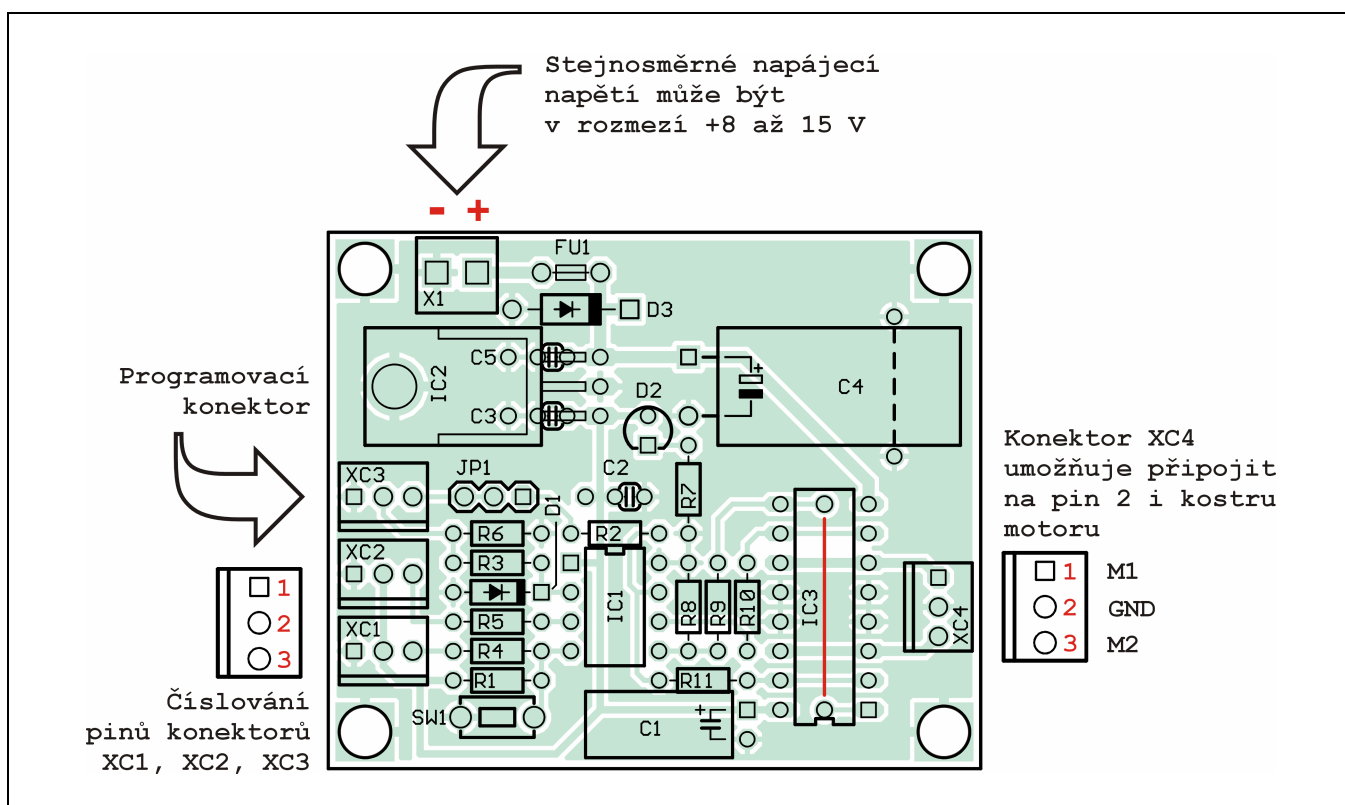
Stejnosměrné napájecí napětí může být v rozmezí +8 až 15 V

- +

FU1
X1
D3
C5
IC2
C3
D2
C4
+

Programovací konektor

XC3
JP1
C2
R7
D1
R6
R2
XC2
R3
IC1
R8
R9
R10
IC3
XC4
XC1
R5
R4
R1
R11
SW1
C1
+

Konektor XC4 umožňuje připojit na pin 2 i kostru motoru

1 M1
2 GND
3 M2

1
2
3

Číslování pinů konektorů XC1, XC2, XC3